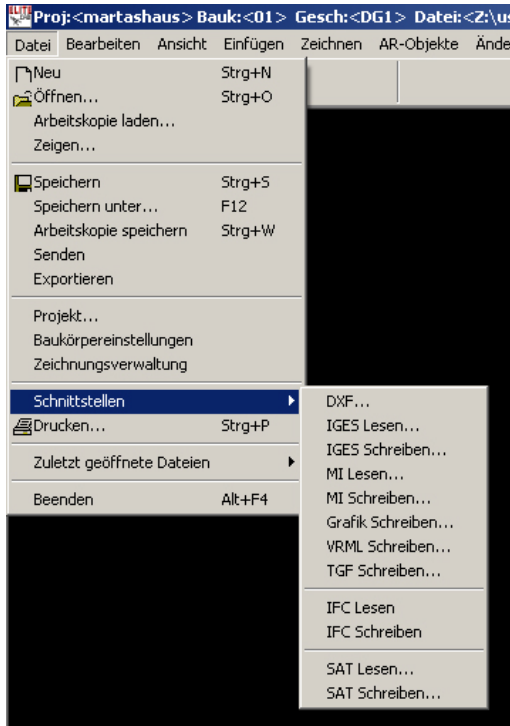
Proj:<martashaus> Bauk:<01> Gesch:<DG1> Datei:<Z:\us

Datei Bearbeiten Ansicht Einfügen Zeichnen AR-Objekte Ände

Neu Strg+N
Öffnen... Strg+O
Arbeitskopie laden...
Zeigen...

Speichern Strg+S
Speichern unter... F12
Arbeitskopie speichern Strg+W
Senden
Exportieren

Projekt...
Baukörpereinstellungen
Zeichnungsverwaltung

Schnittstellen
Drucken... Strg+P

Zuletzt geöffnete Dateien

Beenden Alt+F4

DXF...
IGES Lesen...
IGES Schreiben...
MI Lesen...
MI Schreiben...
Grafik Schreiben...
VRML Schreiben...
TGF Schreiben...

IFC Lesen
IFC Schreiben

SAT Lesen...
SAT Schreiben...